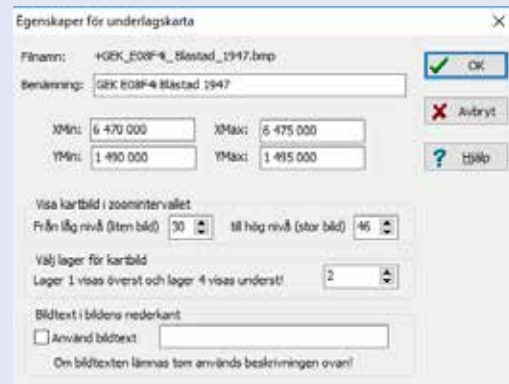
Egenskaper för underlagskarta

Filnamn: +GEK_E08F4i_Blastad_1947.bmp

Benämning: GEK E08F4i Blastad 1947

OK

Avbryt

Hjälp

XMin: 6 470 000

XMax: 6 475 000

YMin: 1 490 000

YMax: 1 495 000

Visa kartbild i zoomintervallet

Från låg nivå (liten bild) 30

till hög nivå (stor bild) 46

Välj lager för kartbild

Lager 1 visas överst och lager 4 visas underst!

2

Bildtext i bildens nederkant

Använd bildtext

Om bildtexten lämnas tom används beskrivningen ovan!